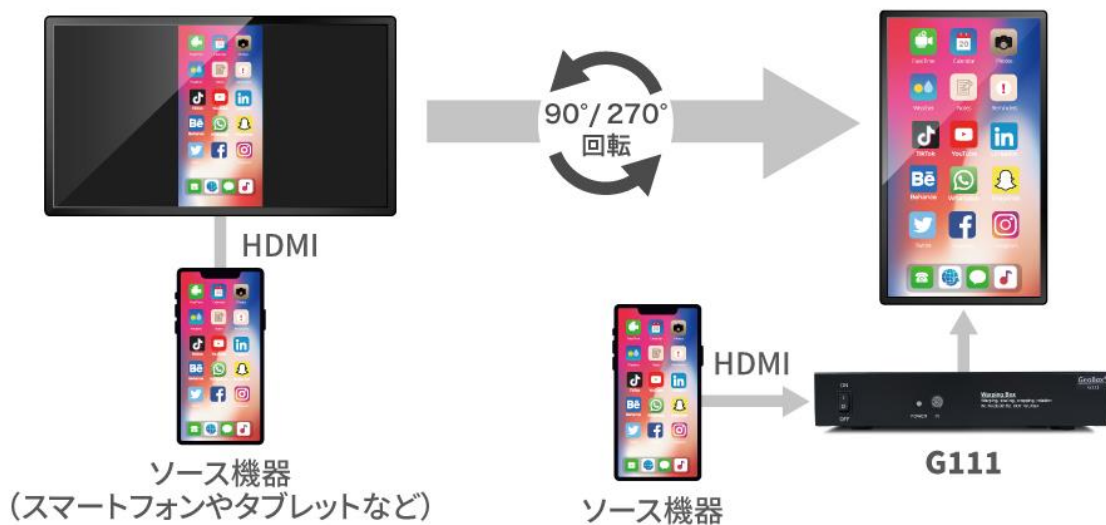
HDMI

ソース機器
(スマートフォンやタブレットなど)

90°/ 270°
回転

FaceTime Calendar Photos
Weather Notes Reminders
TikTok YouTube LinkedIn
Behance WhatsApp Snapchat
Twitter Facebook Instagram

HDMI

ON
OFF
POWER
Warping Box
GeoBox
G111

ソース機器

G111